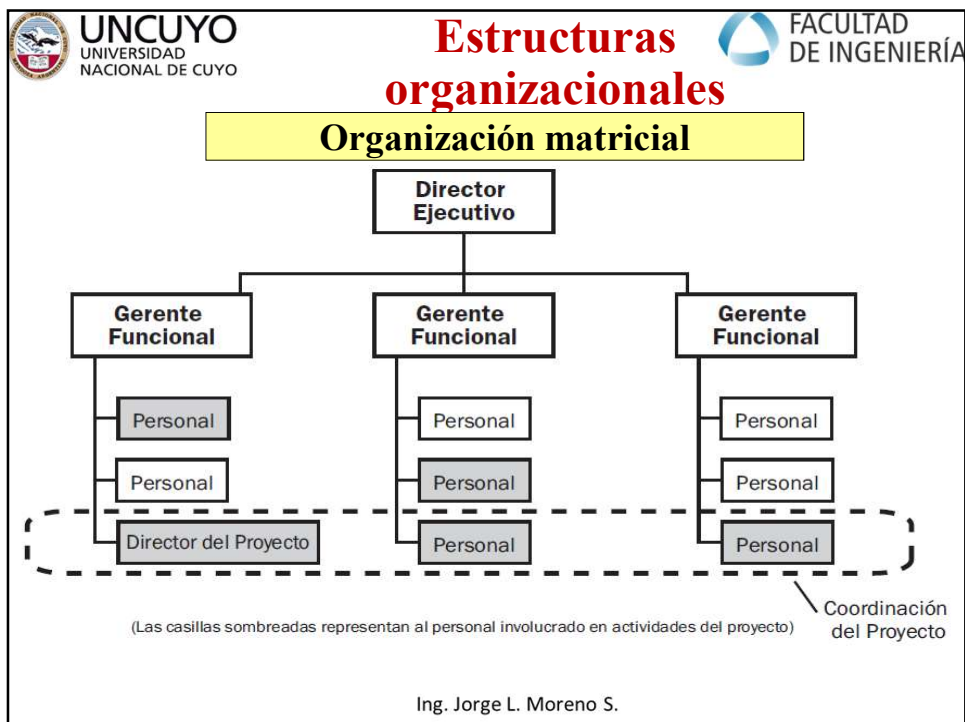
UNCUYO
UNIVERSIDAD
NACIONAL DE CUYO

Estructuras organizacionales

FACULTAD
DE INGENIERÍA

Organización matricial

Director Ejecutivo

Gerente Funcional

Gerente Funcional

Gerente Funcional

Personal

Personal

Director del Proyecto

Personal

Personal

Personal

Personal

Personal

Personal

Coordinación del Proyecto

(Las casillas sombreadas representan al personal involucrado en actividades del proyecto)

Ing. Jorge L. Moreno S.